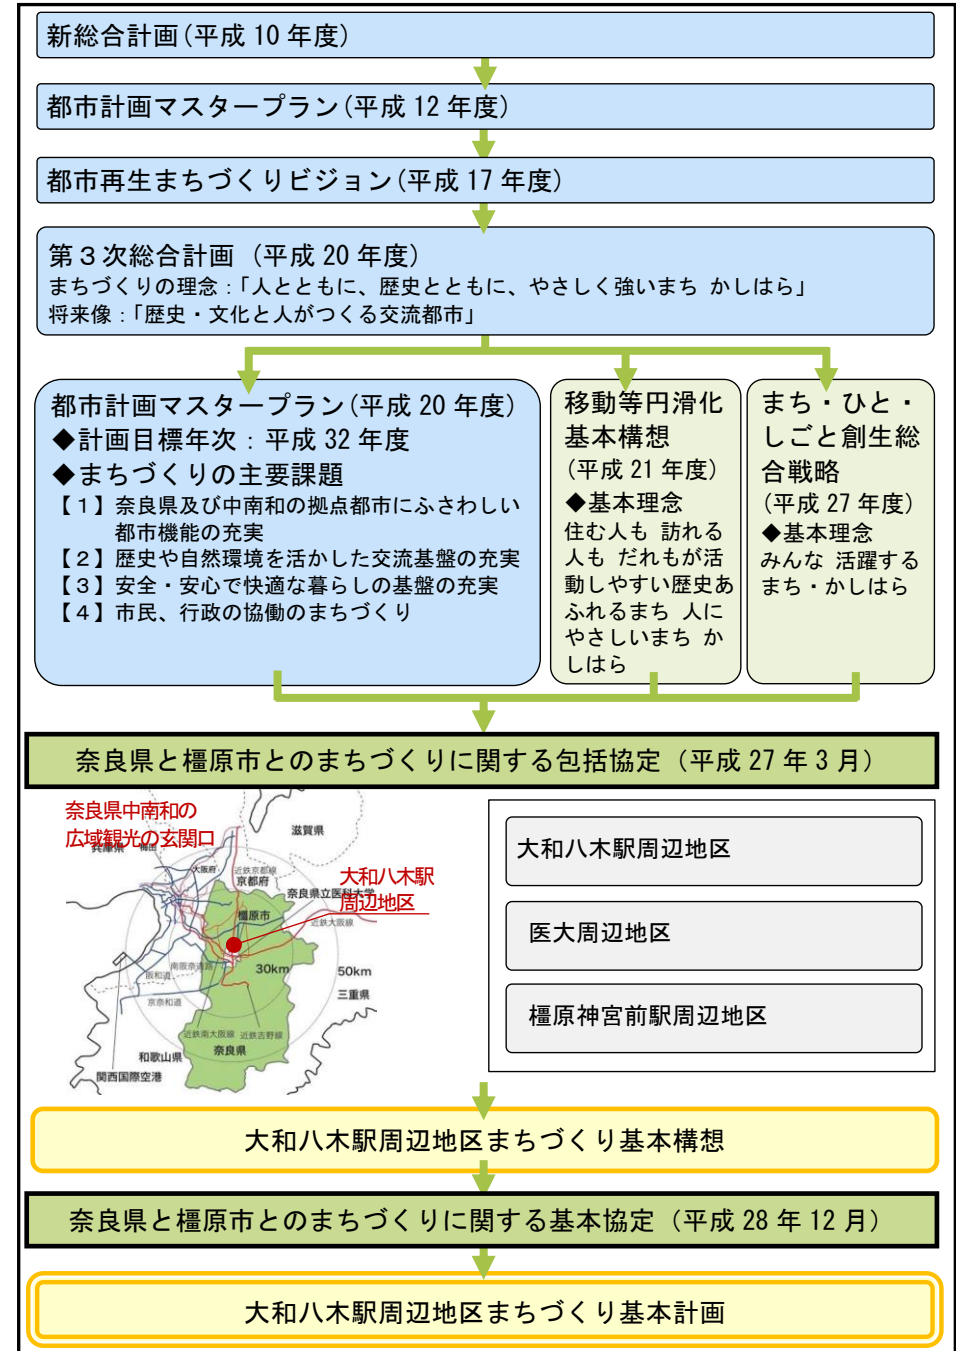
新総合計画（平成 10 年度）

都市計画マスタープラン（平成 12 年度）

都市再生まちづくりビジョン（平成 17 年度）

第３次総合計画 （平成 20 年度）
まちづくりの理念：「人とともに、歴史とともに、やさしく強いまち かしはら」
将来像：「歴史・文化と人がつくる交流都市」

都市計画マスタープラン（平成 20 年度）
◆計画目標年次 ： 平成 32 年度
◆まちづくりの主要課題
【１】奈良県及び中南和の拠点都市にふさわしい都市機能の充実
【２】歴史や自然環境を活かした交流基盤の充実
【３】安全・安心で快適な暮らしの基盤の充実
【４】市民、行政の協働のまちづくり

移動等円滑化基本構想
（平成 21 年度）
◆基本理念
住む人も 訪れる人も だれもが活動しやすい歴史あふれるまち 人にやさしいまち かしはら

まち・ひと・しごと創生総合戦略
（平成 27 年度）
◆基本理念
みんな 活躍する まち・かしはら

奈良県と橿原市とのまちづくりに関する包括協定（平成 27 年 3 月）

奈良県中南和の
広域観光の玄関口
兵庫県
滋賀県
大阪府
京都府
近鉄京都線
奈良県立医科大学
大和八木駅
周辺地区
橿原市
近鉄大阪線
30km
50km
南阪奈道路
京奈和道
京奈和道
三重県
近鉄南大阪線
近鉄吉野線
奈良県
和歌山県
関西国際空港

大和八木駅周辺地区

医大周辺地区

橿原神宮前駅周辺地区

大和八木駅周辺地区まちづくり基本構想

奈良県と橿原市とのまちづくりに関する基本協定（平成 28 年 12 月）

大和八木駅周辺地区まちづくり基本計画